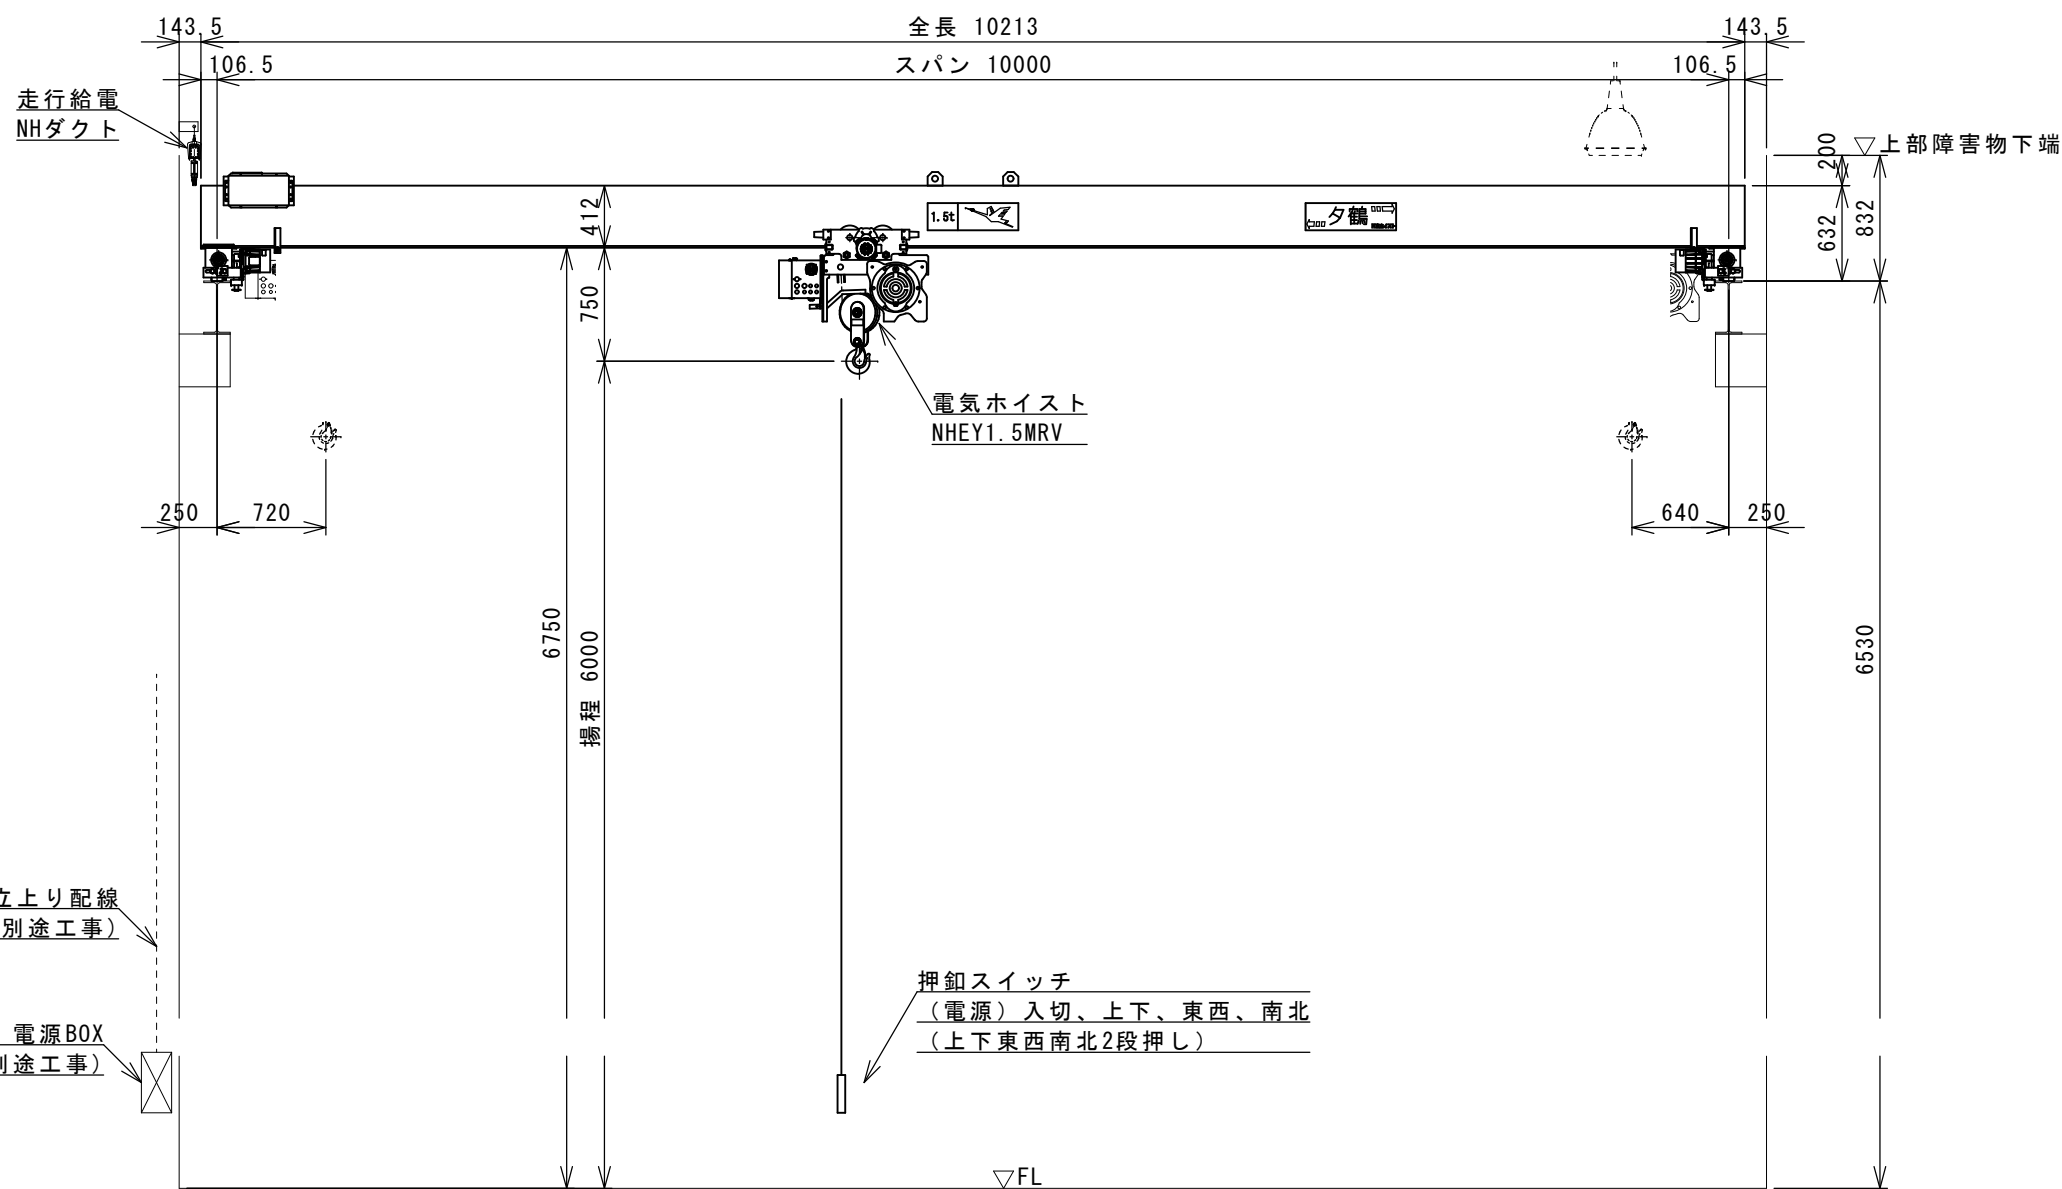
143.5
全長 10213
143.5
106.5
スパン 10000
106.5
走行給電
NHダクト
200
▽上部障害物下端
412
1.5t
夕鶴
632
832
750
電気ホイスト
NHEY1.5MRV
250
720
640
250
6750
揚程 6000
6530
立上り配線
別途工事)
押釦スイッチ
(電源)入切、上下、東西、南北
(上下東西南北2段押し)
電源BOX
別途工事)
▽FL